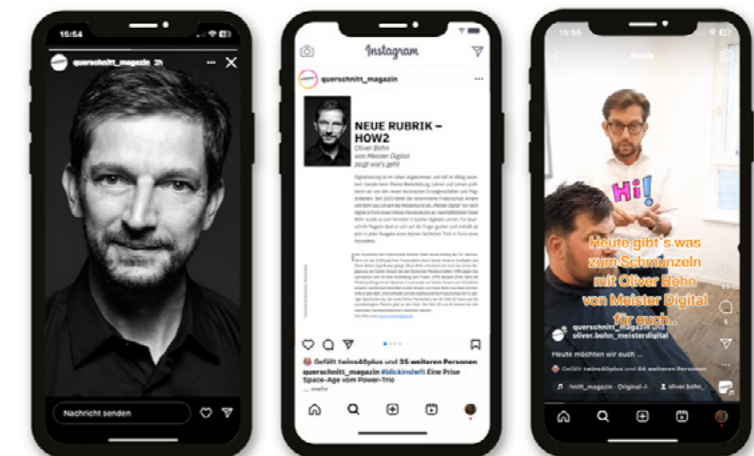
15:54

querschnitt_magazin 2h

Nachricht senden

Instagram

querschnitt_magazin

NEUE RUBRIK – HOW2

Oliver Bohn von Meister Digital zeigt wie's geht

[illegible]

Gefällt twins40plus und 35 weiteren Personen

querschnitt_magazin #blickinsheft Eine Prise Space-Age vom Power-Trio

... mehr

Reels

Hi!

Heute gibt's was zum Schmunzeln mit Oliver Bohn von Meister Digital für euch...

querschnitt_magazin und oliver.bohn_meisterdigital

Heute möchten wir euch ...

Gefällt twins40plus und 64 weiteren Personen

hnitt_magazin · Original-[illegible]

oliver.bohn_